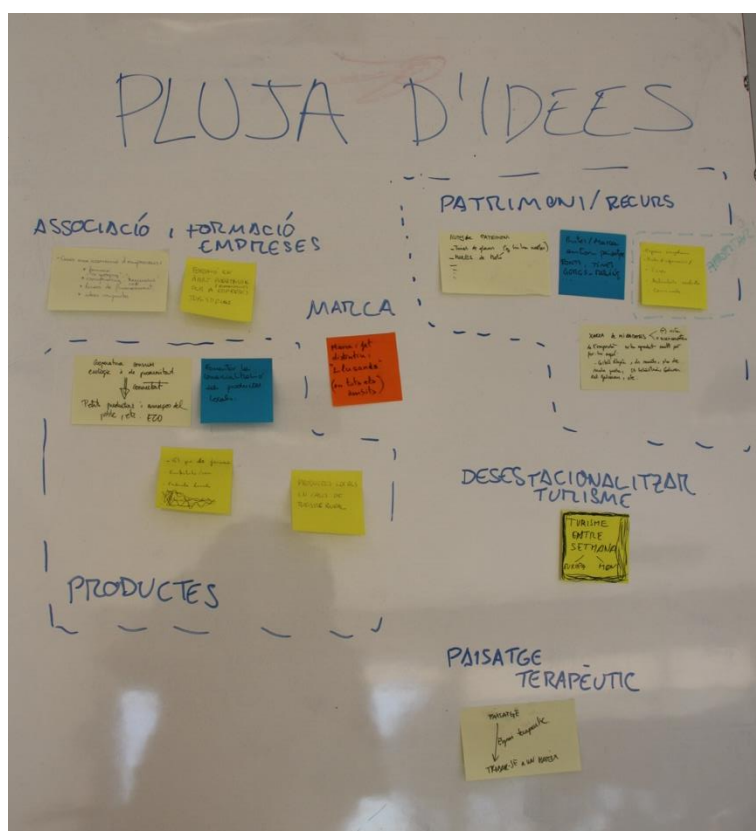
PLUJA D'IDEES

ASSOCIACIÓ / FORMACIÓ EMPRESES

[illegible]

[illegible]

PATRIMONI / RECURS

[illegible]

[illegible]

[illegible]

MARCA

Marca: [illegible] "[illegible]" (en tots els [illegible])

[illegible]

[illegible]

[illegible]

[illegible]

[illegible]

DESESTACIONALITZAR TURISME

TURISME ENTRE SETMANA

PRODUCTES

PAISATGE TERAPÈUTIC

Paisatge
Espai terapèutic
Transvasar a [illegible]